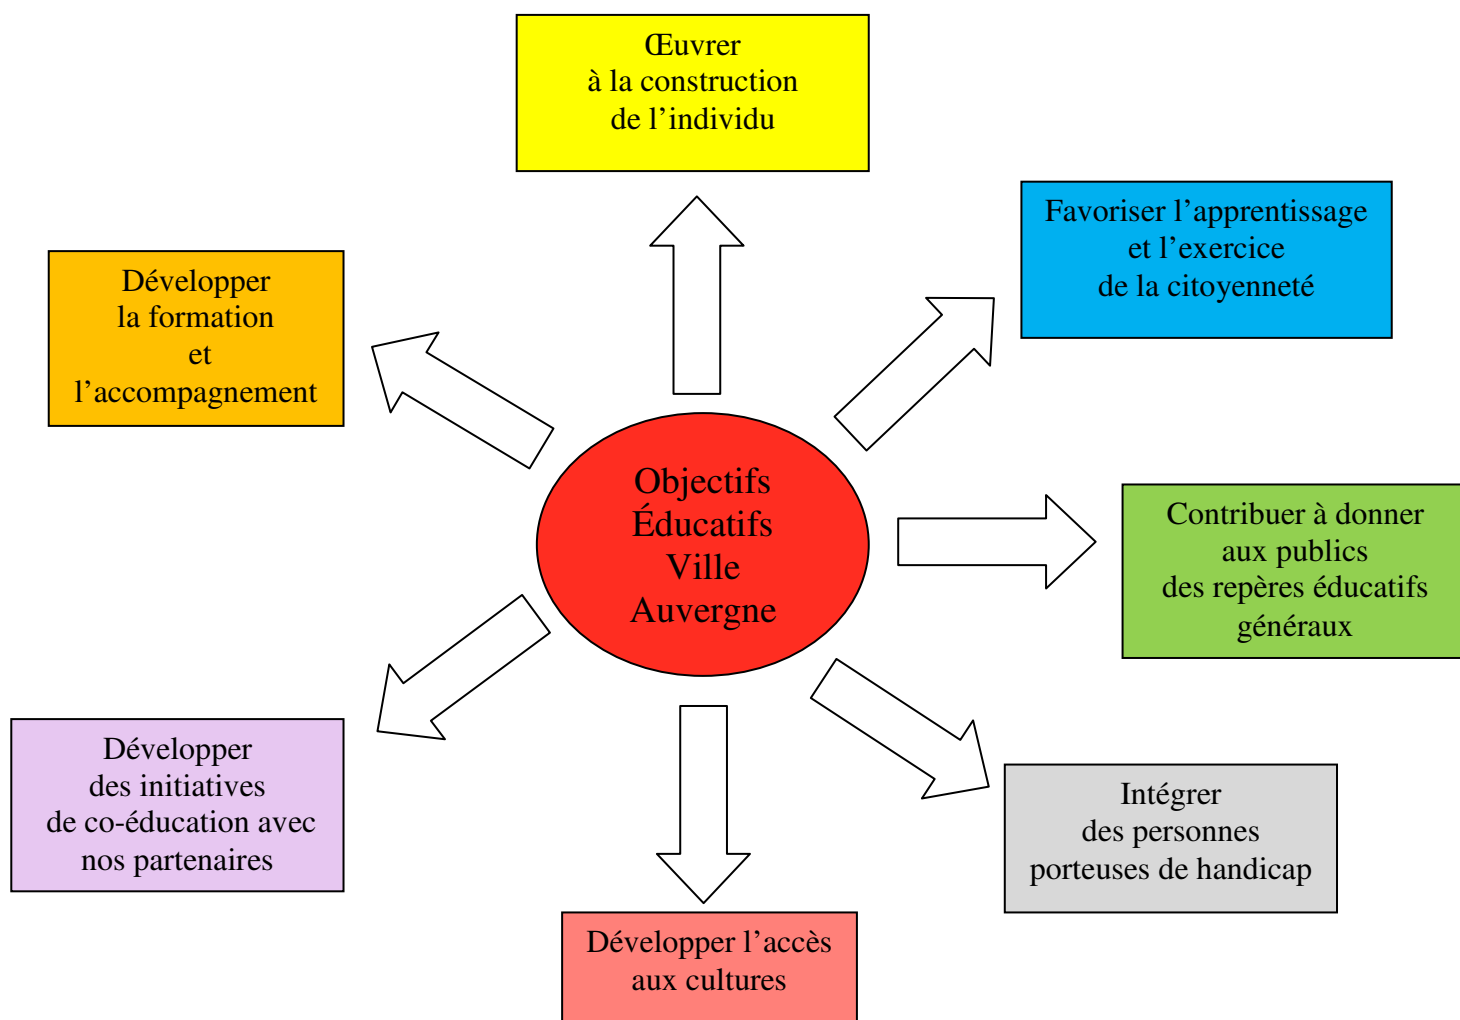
Œuvrer
à la construction
de l’individu

Développer
la formation
et
l’accompagnement

Favoriser l’apprentissage
et l’exercice
de la citoyenneté

Objectifs
Éducatifs
Ville
Auvergne

Contribuer à donner
aux publics
des repères éducatifs
généraux

Développer
des initiatives
de co-éducation avec
nos partenaires

Intégrer
des personnes
porteuses de handicap

Développer l’accès
aux cultures